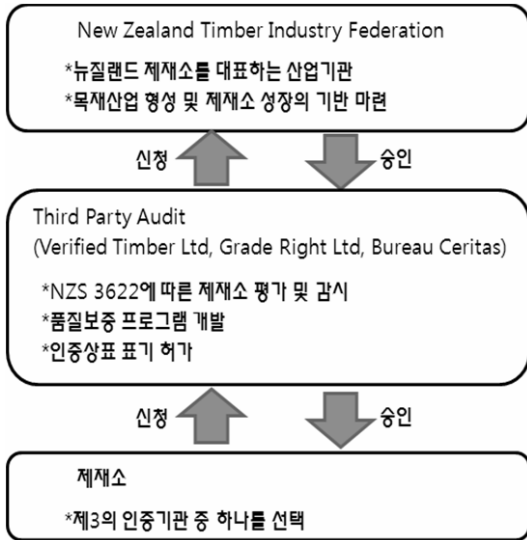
New Zealand Timber Industry Federation

*뉴질랜드 제재소를 대표하는 산업기관
*목재산업 형성 및 제재소 성장의 기반 마련

신청

승인

Third Party Audit
(Verified Timber Ltd, Grade Right Ltd, Bureau Ceritas)

*NZS 3622에 따른 제재소 평가 및 감시
*품질보증 프로그램 개발
*인증상표 표기 허가

신청

승인

제재소

*제3의 인증기관 중 하나를 선택